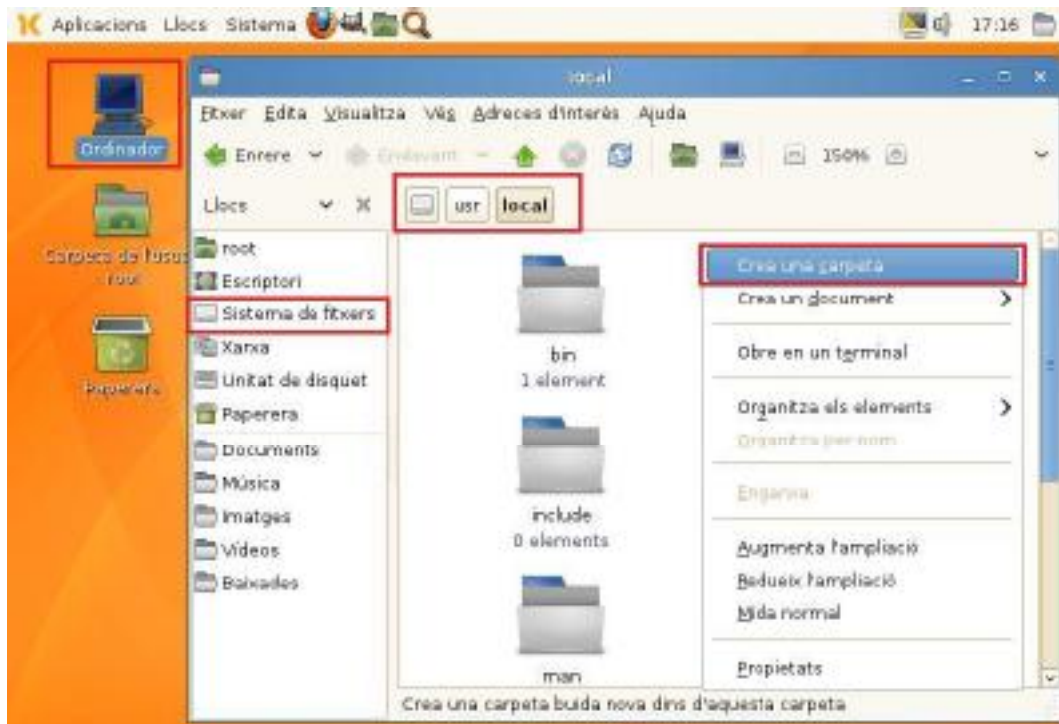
Aplicacions Llocs Sistema

17:16

Ordinador

Carpeta de l'usuari root

Paperera

local

Fitxer Edita Visualitza Vés Adreces d'interès Ajuda

Enrere Endavant

150%

Llocs

usr local

root
Escriptori
Sistema de fitxers
Xarxa
Unitat de disquet
Paperera
Documents
Música
Imatges
Vídeos
Baixades

bin
1 element

include
0 elements

man

Crea una carpeta
Crea un document
Obre en un terminal
Organitza els elements
Organitza per nom
Enganxa
Augmenta l'ampliació
Redueix l'ampliació
Mida normal
Propietats

Crea una carpeta buida nova dins d'aquesta carpeta